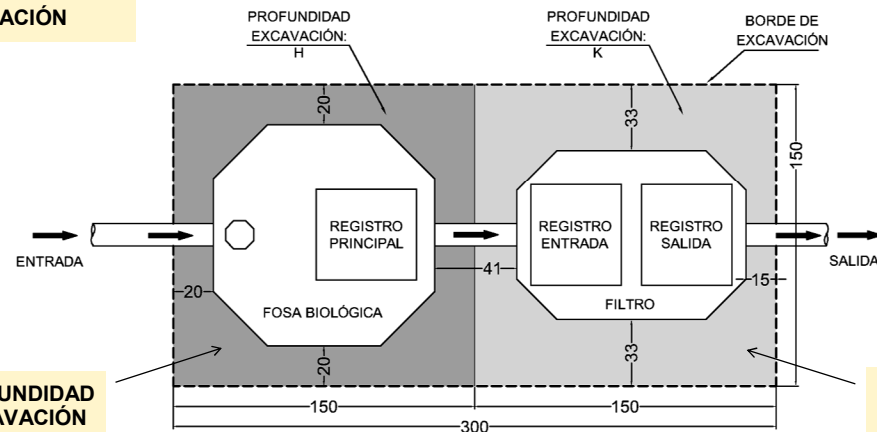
ACIÓN

PROFUNDIDAD EXCAVACIÓN: H

PROFUNDIDAD EXCAVACIÓN: K

BORDE DE EXCAVACIÓN

20

33

150

REGISTRO PRINCIPAL

REGISTRO ENTRADA

REGISTRO SALIDA

ENTRADA

SALIDA

41

15

20

FOSA BIOLÓGICA

FILTRO

20

33

UNDIDAD
AVACIÓN

150

150

300